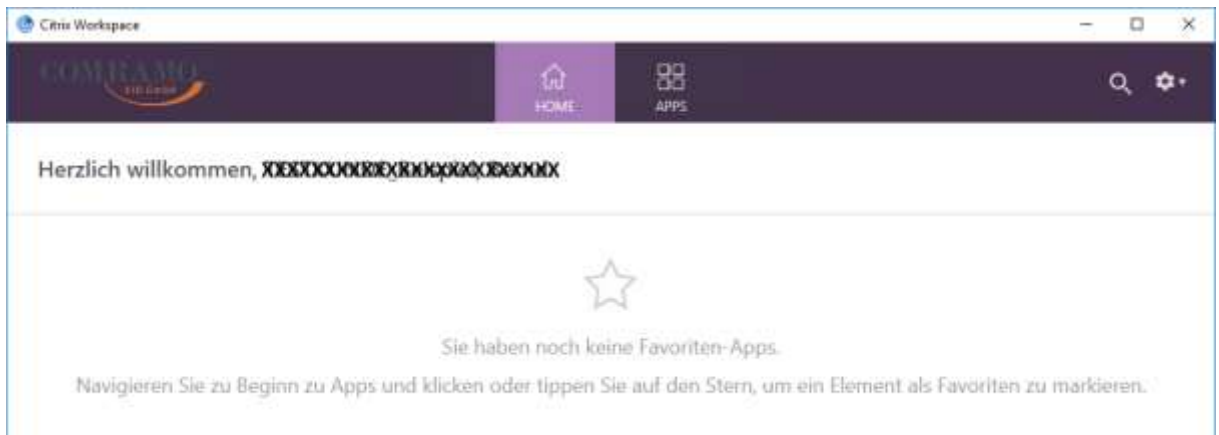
Citrix Workspace

COMRAMO
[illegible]

HOME

APPS

Herzlich willkommen, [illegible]

Sie haben noch keine Favoriten-Apps.

Navigieren Sie zu Beginn zu Apps und klicken oder tippen Sie auf den Stern, um ein Element als Favoriten zu markieren.